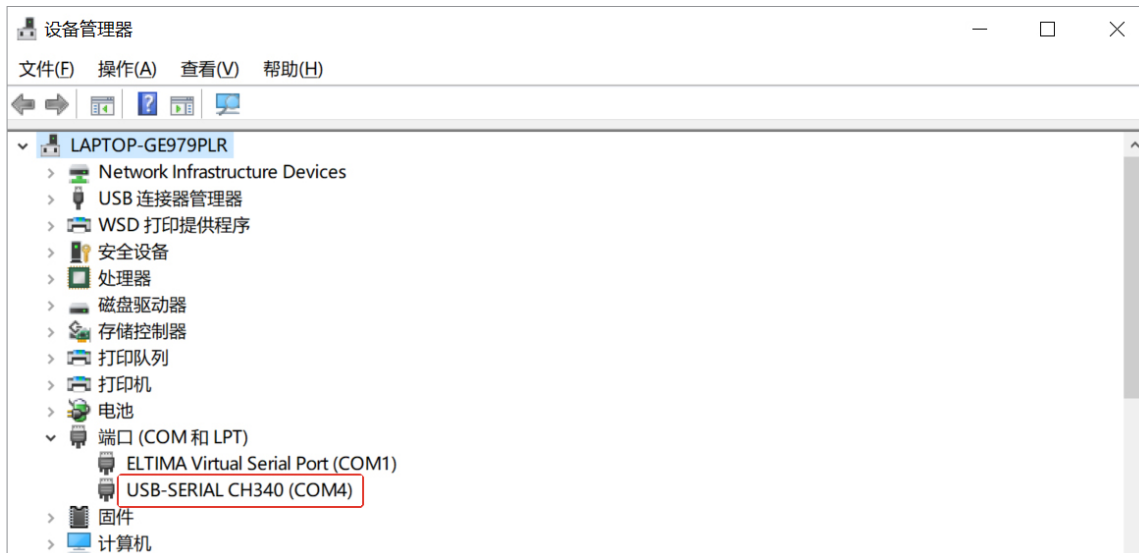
设备管理器

文件(F) 操作(A) 查看(V) 帮助(H)

LAPTOP-GE979PLR
Network Infrastructure Devices
USB 连接器管理器
WSD 打印提供程序
安全设备
处理器
磁盘驱动器
存储控制器
打印队列
打印机
电池
端口 (COM 和 LPT)
ELTIMA Virtual Serial Port (COM1)
USB-SERIAL CH340 (COM4)
固件
计算机